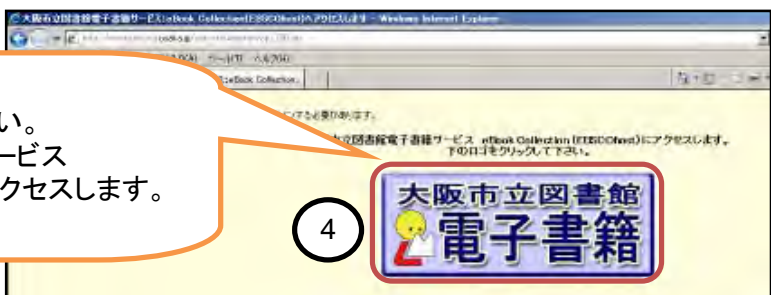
大阪市立図書館電子書籍サービス(eBook Collection(EBSCOhost))へアクセスします - Windows Internet Explorer

い。
ービス
クセスします。

大阪市立図書館電子書籍サービス eBook Collection (EBSCOhost)にアクセスします。
下のロゴをクリックして下さい。

4

大阪市立図書館
電子書籍